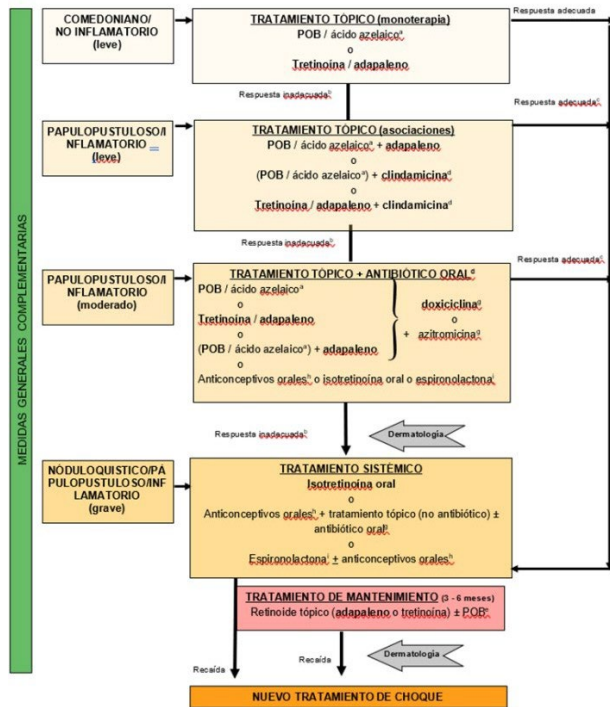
MEDIDAS GENERALES COMPLEMENTARIAS

COMEDONIANO/ NO INFLAMATORIO (leve)

TRATAMIENTO TÓPICO (monoterapia)
POB / ácido azelaico$^a$
o
Tretinoína / adapaleno

Respuesta adecuada

Respuesta inadecuada$^b$

Respuesta adecuada$^c$

PAPULOPUSTULOSO/INFLAMATORIO (leve)

TRATAMIENTO TÓPICO (asociaciones)
POB / ácido azelaico$^a$ + adapaleno
o
(POB / ácido azelaico$^a$) + clindamicina$^d$
o
Tretinoína / adapaleno + clindamicina$^d$

Respuesta inadecuada$^b$

Respuesta adecuada$^c$

PAPULOPUSTULOSO/INFLAMATORIO (moderado)

TRATAMIENTO TÓPICO + ANTIBIÓTICO ORAL$^e$
POB / ácido azelaico$^a$
o
Tretinoína / adapaleno
o
(POB / ácido azelaico$^a$) + adapaleno
+ doxiciclina$^g$ o azitromicina$^g$
o
Anticonceptivos orales$^h$ o isotretinoína oral o espironolactona$^i$

Respuesta inadecuada$^b$

Dermatología

NÓDULOQUISTICO/PAPULOPUSTULOSO/INFLAMATORIO (grave)

TRATAMIENTO SISTÉMICO
Isotretinoína oral
o
Anticonceptivos orales$^h$ + tratamiento tópico (no antibiótico) ± antibiótico oral$^f$
o
Espironolactona$^i$ ± anticonceptivos orales$^h$

TRATAMIENTO DE MANTENIMIENTO (3 - 6 meses)
Retinoide tópico (adapaleno o tretinoína) ± POB$^a$

Recaída

Recaída

Dermatología

NUEVO TRATAMIENTO DE CHOQUE